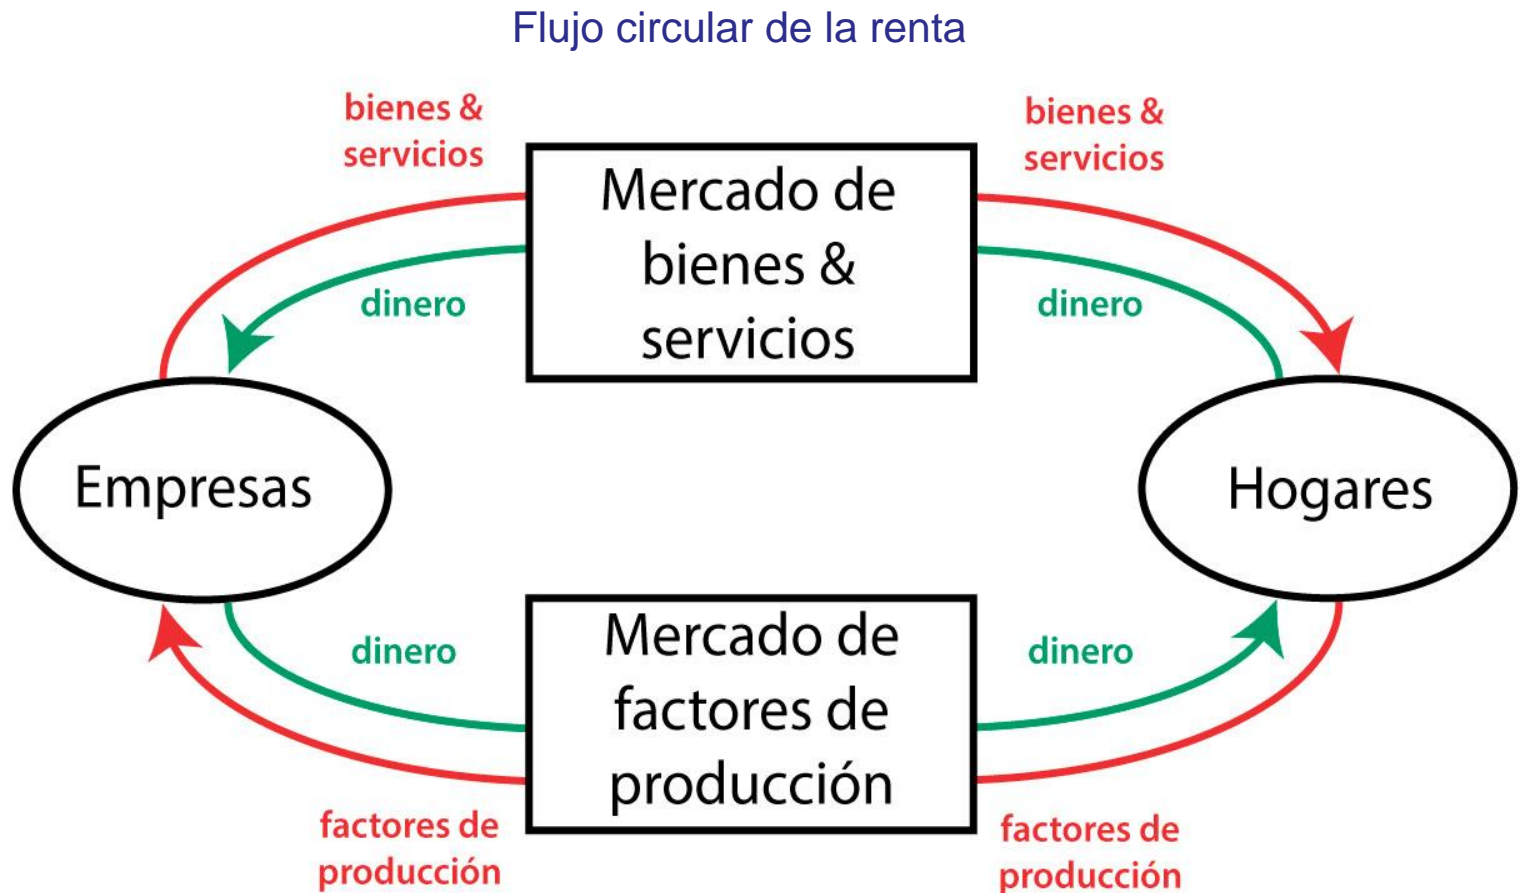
Flujo circular de la renta

bienes & servicios

Mercado de bienes & servicios

bienes & servicios

dinero

dinero

Empresas

Hogares

dinero

Mercado de factores de producción

dinero

factores de producción

factores de producción